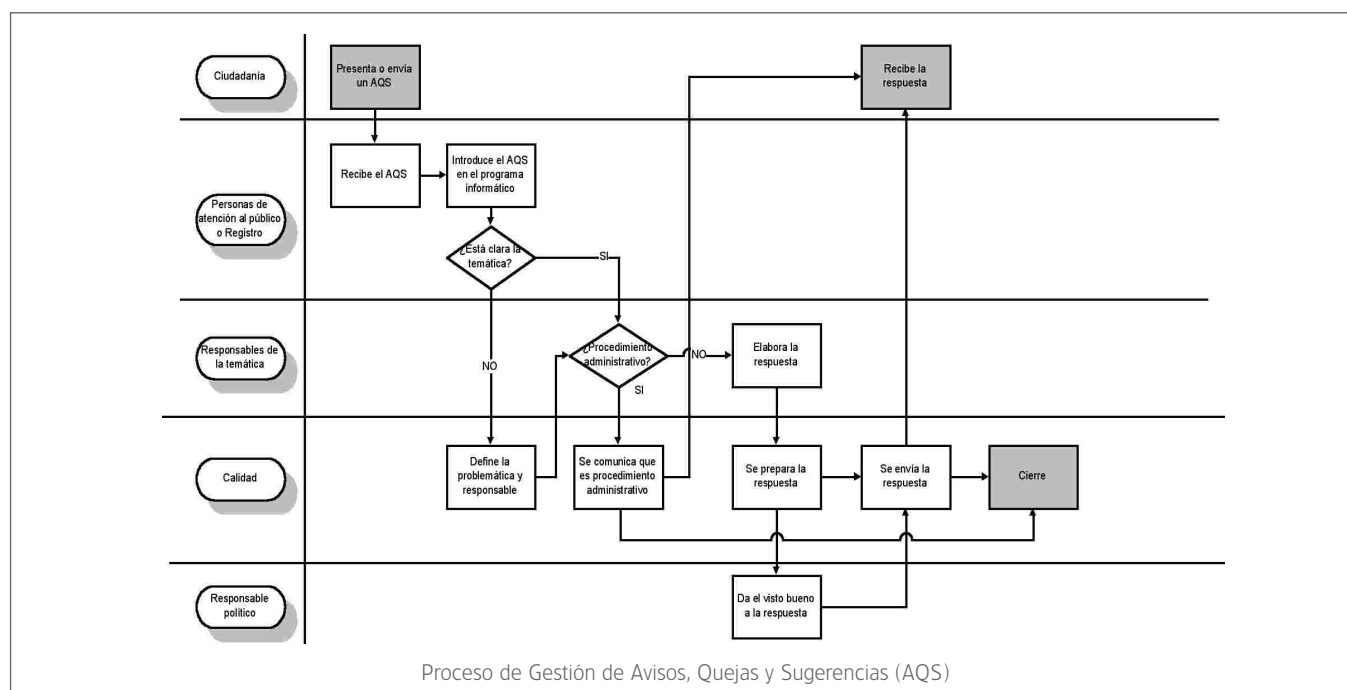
Ciudadanía

Presenta o envía un AQS

Recibe la respuesta

Personas de atención al público o Registro

Recibe el AQS

Introduce el AQS en el programa informático

¿Está clara la temática?

SI

NO

Responsables de la temática

¿Procedimiento administrativo?

NO

SI

Elabora la respuesta

Calidad

Define la problemática y responsable

Se comunica que es procedimiento administrativo

Se prepara la respuesta

Se envía la respuesta

Cierre

Responsable político

Da el visto bueno a la respuesta

Proceso de Gestión de Avisos, Quejas y Sugerencias (AQS)